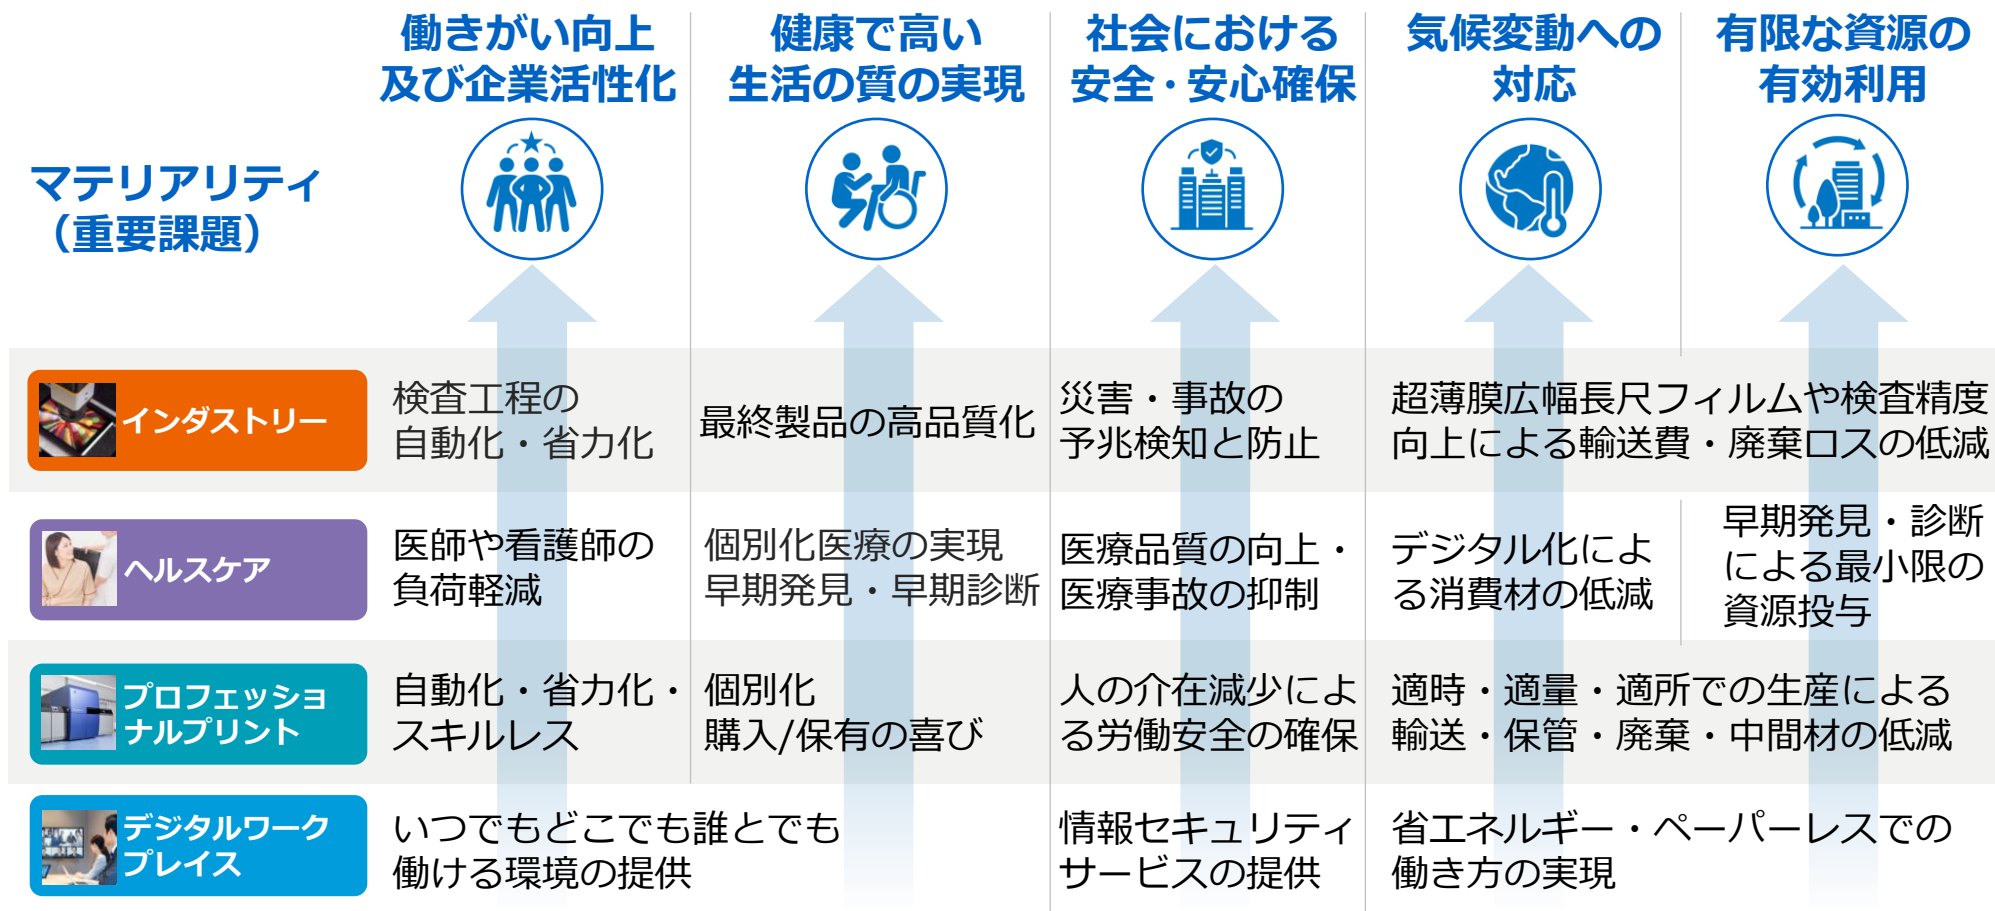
| マテリアリティ（重要課題） | 働きがい向上及び企業活性化 | 健康で高い生活の質の実現 | 社会における安全・安心確保 | 気候変動への対応 | 有限な資源の有効利用 |
|---|---|---|---|---|---|
| インダストリー | 検査工程の自動化・省力化 | 最終製品の高品質化 | 災害・事故の予兆検知と防止 | 超薄膜広幅長尺フィルムや検査精度向上による輸送費・廃棄ロスの低減 | |
| ヘルスケア | 医師や看護師の負荷軽減 | 個別化医療の実現 早期発見・早期診断 | 医療品質の向上・医療事故の抑制 | デジタル化による消費材の低減 | 早期発見・診断による最小限の資源投与 |
| プロフェッショナルプリント | 自動化・省力化・スキルレス | 個別化 購入/保有の喜び | 人の介在減少による労働安全の確保 | 適時・適量・適所での生産による輸送・保管・廃棄・中間材の低減 | |
| デジタルワークプレイス | いつでもどこでも誰とでも働ける環境の提供 | | 情報セキュリティサービスの提供 | 省エネルギー・ペーパーレスでの働き方の実現 | |